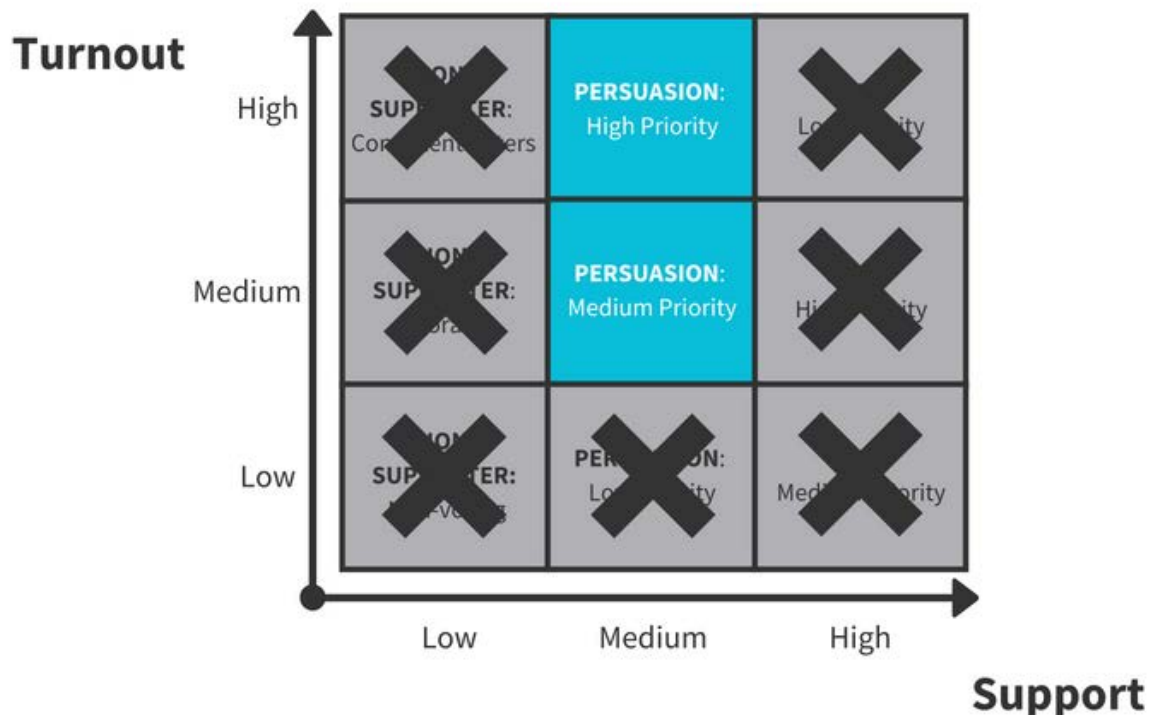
Turnout

| | Low | Medium | High |
|---|---|---|---|
| High | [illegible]ON SUP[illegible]ER: Co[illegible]ers | PERSUASION: High Priority | Lo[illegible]ity |
| Medium | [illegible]ON SUP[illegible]ER: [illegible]ora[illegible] | PERSUASION: Medium Priority | Hi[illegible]ity |
| Low | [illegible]ON SUP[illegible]ER: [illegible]-voting | PER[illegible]ON: Lo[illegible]ity | Med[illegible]ority |

Support